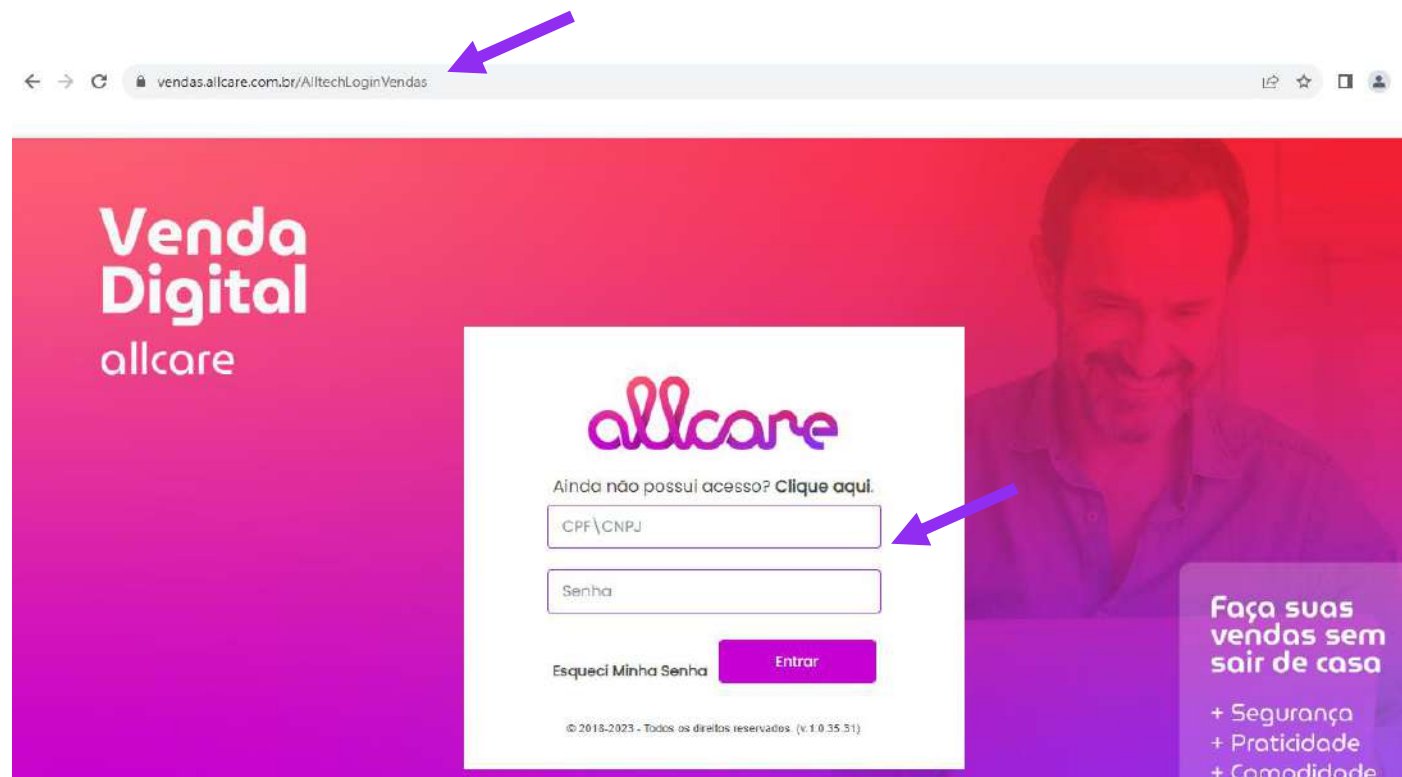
vendas.allcare.com.br/AlltechLoginVendas

Venda Digital
allcare

allcare

Ainda não possui acesso? Clique aqui.

CPF\CNPJ

Senha

Esqueci Minha Senha

Entrar

© 2018-2023 - Todos os direitos reservados. (v.1.0.35.31)

Faça suas vendas sem sair de casa

+ Segurança
+ Praticidade
+ Comodidade